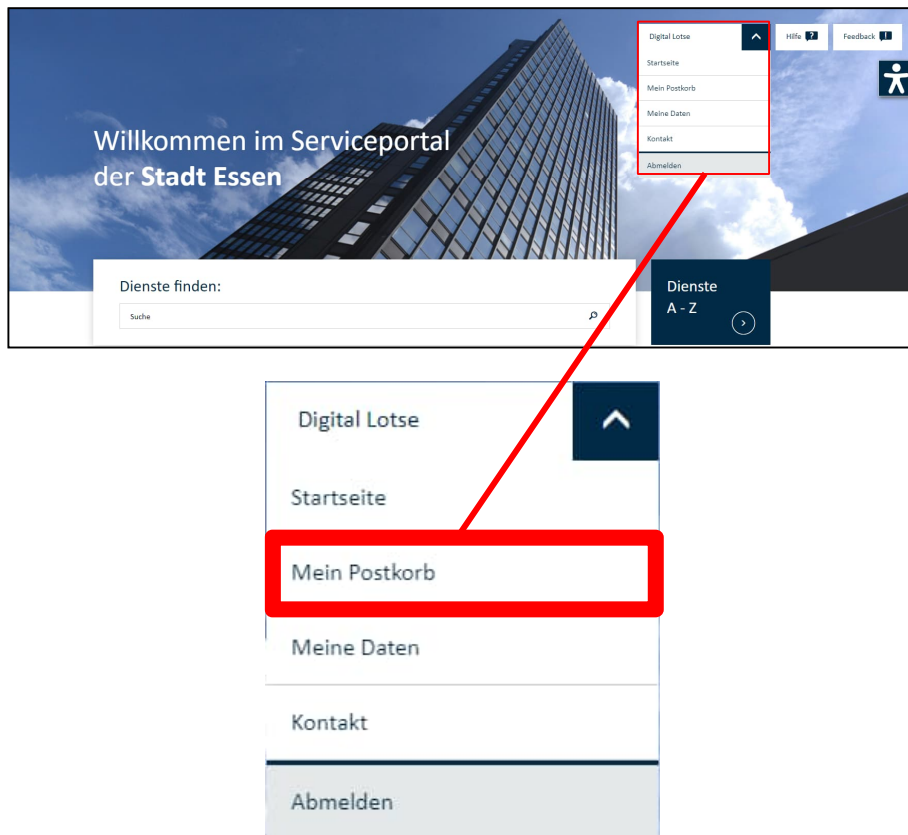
Digital Lotse

Startseite

Mein Postkorb

Meine Daten

Kontakt

Abmelden

Hilfe ?

Feedback !

Willkommen im Serviceportal der **Stadt Essen**

Dienste finden:

Suche

Dienste A - Z

Digital Lotse

Startseite

Mein Postkorb

Meine Daten

Kontakt

Abmelden